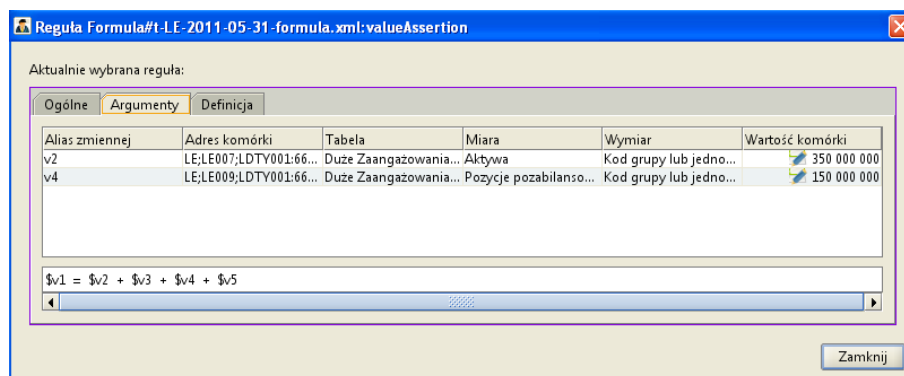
Reguła Formula#t-LE-2011-05-31-formula.xml:valueAssertion

Aktualnie wybrana reguła:

Ogólne | Argumenty | Definicja

| Alias zmiennej | Adres komórki | Tabela | Miara | Wymiar | Wartość komórki |
|---|---|---|---|---|---|
| v2 | LE;LE007;LDTY001:66... | Duże Zaangażowania... | Aktywa | Kod grupy lub jedno... | 350 000 000 |
| v4 | LE;LE009;LDTY001:66... | Duże Zaangażowania... | Pozycje pozabilanso... | Kod grupy lub jedno... | 150 000 000 |

$v1 = $v2 + $v3 + $v4 + $v5

Zamknij